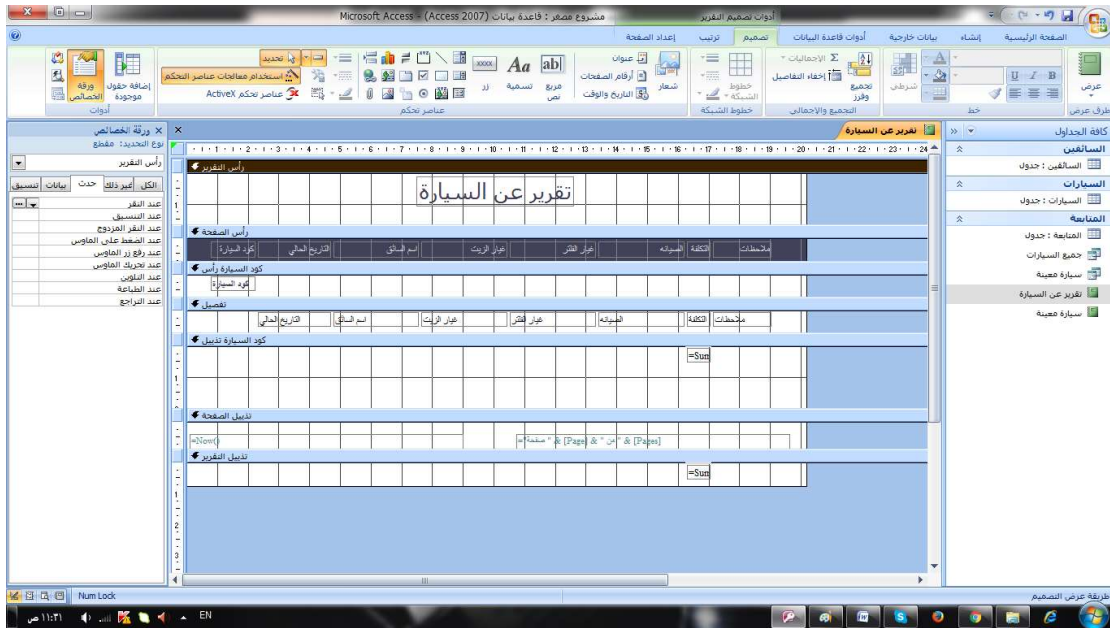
Microsoft Access - (Access 2007) مشروع مصعر : قاعدة بيانات
أدوات تصميم التقرير

الصفحة الرئيسية | إنشاء | بيانات خارجية | أدوات قاعدة البيانات | تصميم | ترتيب | إعداد الصفحة

عرض
طرق عرض
خط
شرطي
تجميع وفرز
الإجماليات
إخفاء التفاصيل
التجميع والإجمالي
خطوط الشبكة
خطوط الشبكة
شعار
عنوان
أرقام الصفحات
التاريخ والوقت
مربع نص
تسمية
زر
عناصر تحكم ActiveX
استخدام معالجات عناصر التحكم
تحديد
عناصر تحكم
إضافة حقول موجودة
ورقة الخصائص
أدوات

كافة الجداول
السائقين
السائقين : جدول
السيارات
السيارات : جدول
المتابعة
المتابعة : جدول
جميع السيارات
سيارة معينة
تقرير عن السيارة
سيارة معينة

تقرير عن السيارة

رأس التقرير
تقرير عن السيارة
رأس الصفحة
ملاحظات | التكلفة | الصيانة | غيار الفلتر | غيار الزيت | اسم السائق | التاريخ الحالي | كود السيارة
كود السيارة رأس
كود السيارة
تفصيل
ملاحظات | التكلفة | الصيانة | غيار فلتر | غيار الزيت | اسم السائق | التاريخ | التاريخ الحالي
كود السيارة تذييل
=Sum
تذييل الصفحة
=Now()
="صفحة " & [Page] & " من " & [Pages]
تذييل التقرير
=Sum

ورقة الخصائص
نوع التحديد: مقطع
رأس التقرير
تنسيق | بيانات | حدث | غير ذلك | الكل
عند النقر
عند التنسيق
عند النقر المزدوج
عند الضغط على الماوس
عند رفع زر الماوس
عند تحريك الماوس
عند التلوين
عند الطباعة
عند التراجع

طريقة عرض التصميم
Num Lock
EN
١١:٣١ ص